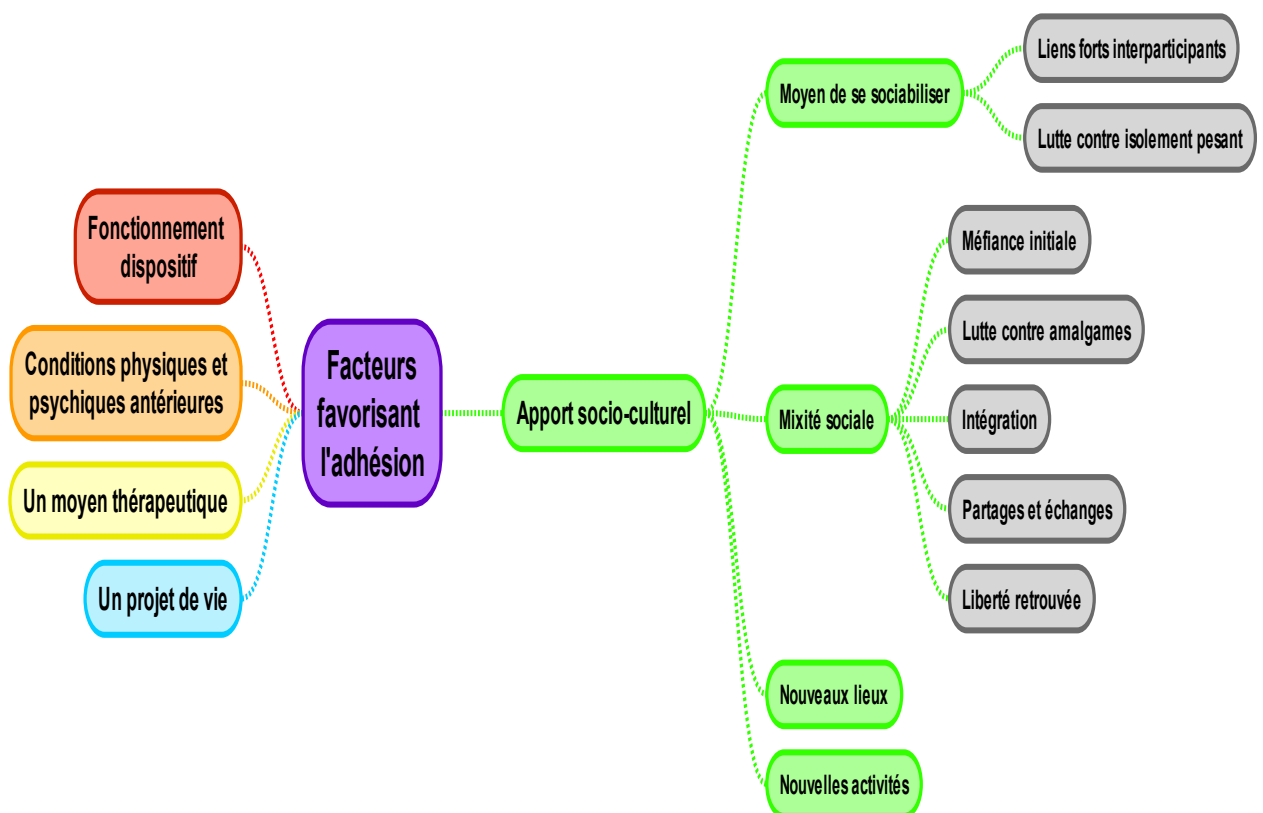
Facteurs favorisant l'adhésion

Fonctionnement dispositif

Conditions physiques et psychiques antérieures

Un moyen thérapeutique

Un projet de vie

Apport socio-culturel

Moyen de se sociabiliser

Liens forts interparticipants

Lutte contre isolement pesant

Mixité sociale

Méfiance initiale

Lutte contre amalgames

Intégration

Partages et échanges

Liberté retrouvée

Nouveaux lieux

Nouvelles activités